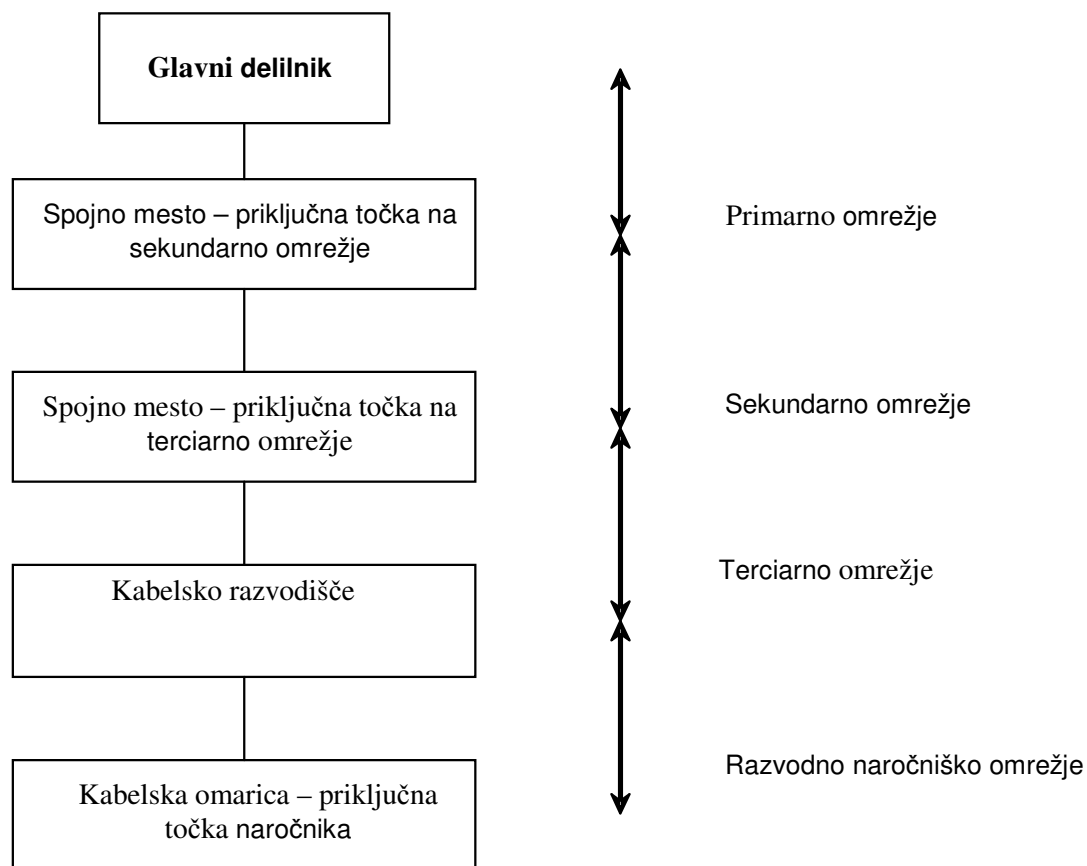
Glavni delilnik

Spojno mesto – priključna točka na sekundarno omrežje

Spojno mesto – priključna točka na terciarno omrežje

Kabelsko razvodišče

Kabelska omarica – priključna točka naročnika

Primarno omrežje

Sekundarno omrežje

Terciarno omrežje

Razvodno naročniško omrežje